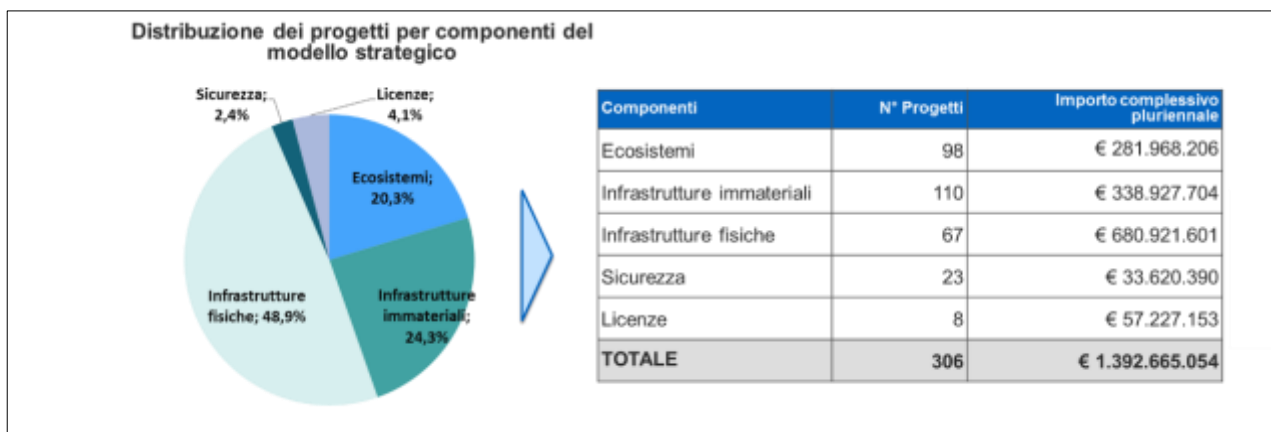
Distribuzione dei progetti per componenti del modello strategico

Sicurezza; 2,4%

Licenze; 4,1%

Ecosistemi; 20,3%

Infrastrutture immateriali; 24,3%

Infrastrutture fisiche; 48,9%

| Componenti | N° Progetti | Importo complessivo pluriennale |
|---|---|---|
| Ecosistemi | 98 | € 281.968.206 |
| Infrastrutture immateriali | 110 | € 338.927.704 |
| Infrastrutture fisiche | 67 | € 680.921.601 |
| Sicurezza | 23 | € 33.620.390 |
| Licenze | 8 | € 57.227.153 |
| TOTALE | 306 | € 1.392.665.054 |